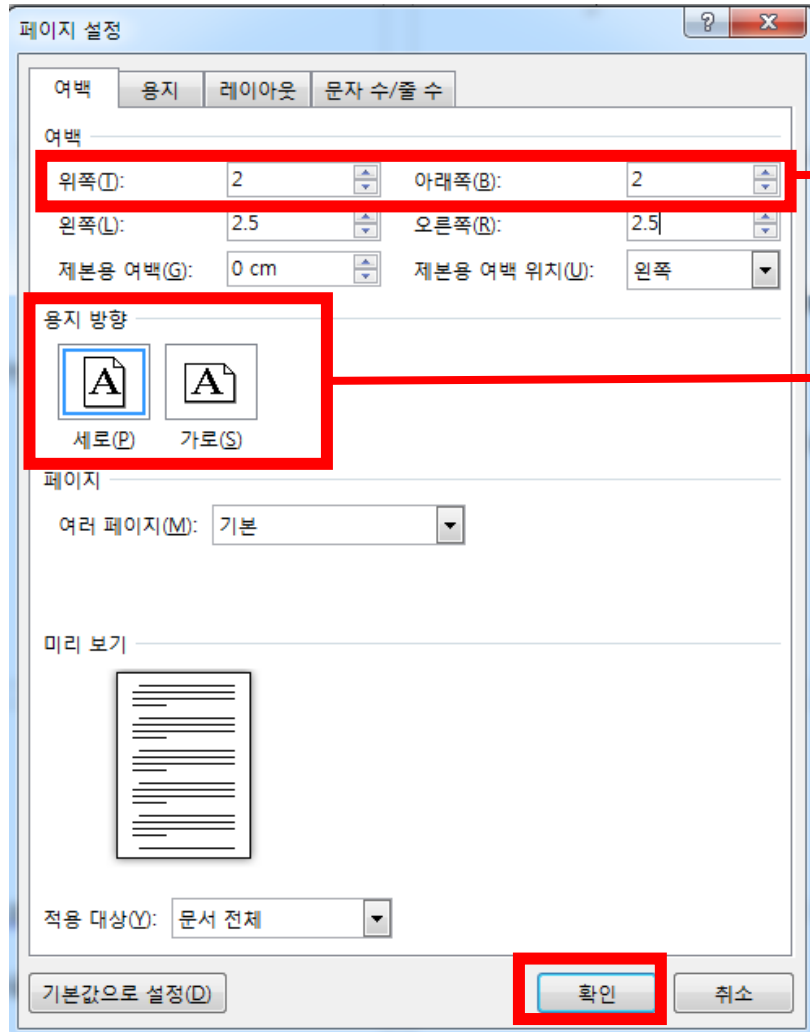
페이지 설정

?

X

여백

용지

레이아웃

문자 수/줄 수

여백

위쪽(T): 2

아래쪽(B): 2

왼쪽(L): 2.5

오른쪽(R): 2.5

제본용 여백(G): 0 cm

제본용 여백 위치(U): 왼쪽

용지 방향

A

A

세로(P)

가로(S)

페이지

여러 페이지(M): 기본

미리 보기

적용 대상(Y): 문서 전체

기본값으로 설정(D)

확인

취소